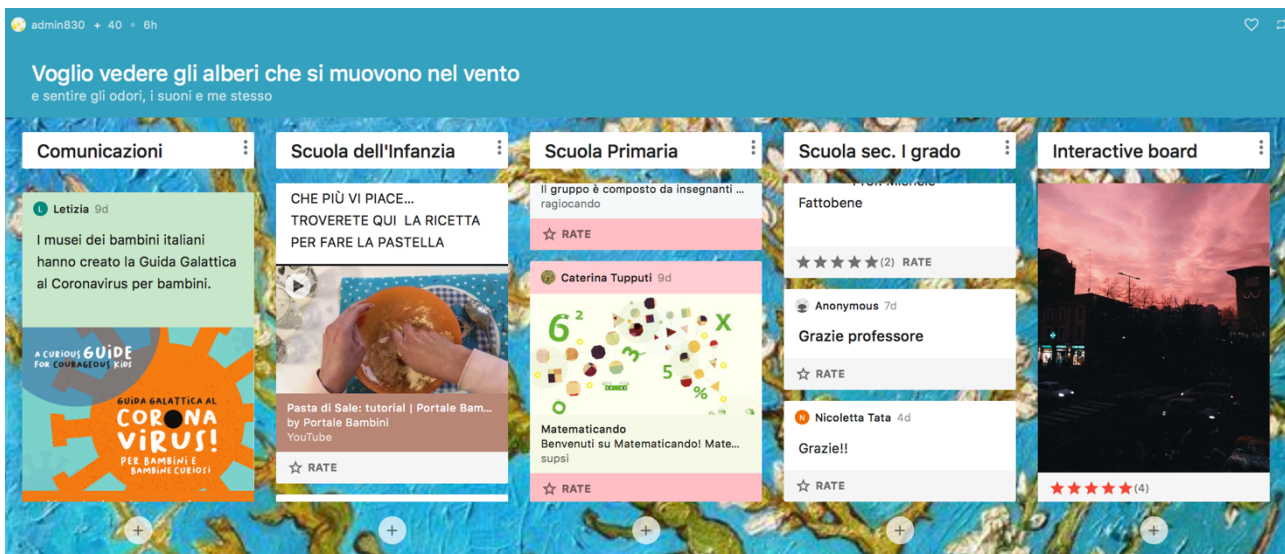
admin830 + 40 • 6h

Voglio vedere gli alberi che si muovono nel vento
e sentire gli odori, i suoni e me stesso

Comunicazioni

Letizia 9d

I musei dei bambini italiani hanno creato la Guida Galattica al Coronavirus per bambini.

A CURIOUS GUIDE FOR COURAGEOUS KIDS

GUIDA GALATTICA AL CORONA VIRUS! PER BAMBINI E BAMBINE CURIOSI

+

Scuola dell'Infanzia

CHE PIÙ VI PIACE...
TROVERETE QUI LA RICETTA PER FARE LA PASTELLA

Pasta di Sale: tutorial | Portale Bam...
by Portale Bambini
YouTube

RATE

+

Scuola Primaria

Il gruppo è composto da insegnanti ...
ragiocando

RATE

Caterina Tupputi 9d

Matematicando
Benvenuti su Matematicando! Mate...
supsi

RATE

+

Scuola sec. I grado

Fattobene

(2) RATE

Anonymous 7d

Grazie professore

RATE

Nicoletta Tata 4d

Grazie!!

RATE

+

Interactive board

(4)

+